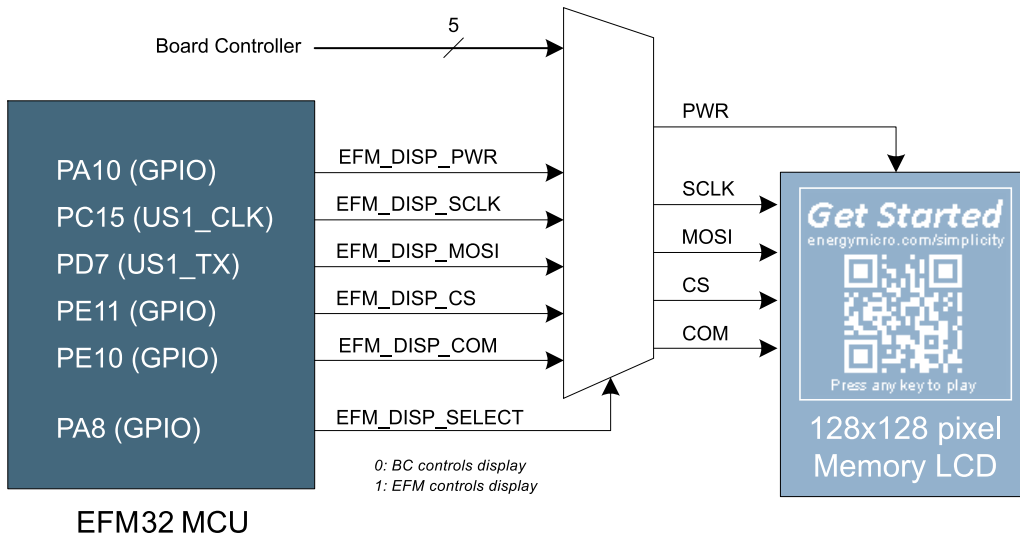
Board Controller

5

PA10 (GPIO)
PC15 (US1_CLK)
PD7 (US1_TX)
PE11 (GPIO)
PE10 (GPIO)

PA8 (GPIO)

EFM_DISP_PWR
EFM_DISP_SCLK
EFM_DISP_MOSI
EFM_DISP_CS
EFM_DISP_COM

EFM_DISP_SELECT

PWR
SCLK
MOSI
CS
COM

Get Started
energymicro.com/simplicity
Press any key to play

128x128 pixel Memory LCD

0: BC controls display
1: EFM controls display

EFM32 MCU